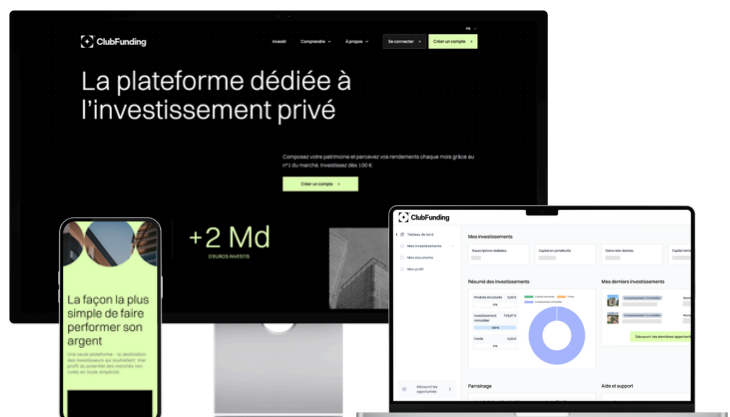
ClubFunding

Investir Comprendre À propos Se connecter Créer un compte

FR

La plateforme dédiée à l'investissement privé

Composez votre patrimoine et percevez vos rendements chaque mois grâce au n°1 du marché. Investissez dès 100 €.

Créer un compte

+2 Md
D'EUROS INVESTIS

La façon la plus simple de faire performer son argent

Une seule plateforme : la destination des investisseurs qui souhaitent tirer profit du potentiel des marchés non cotés en toute simplicité.

ClubFunding

Tableau de bord
Mes investissements
Mes documents
Mon profil

Mes investissements

Souscriptions réalisées
Capital en portefeuille
Gains nets réalisés
Capital

Résumé des investissements

Produits structurés
Investissement immobilier
Trésorerie

Mes derniers investissements

Investissement immobilier
Investissement immobilier

Découvrir les dernières opportunités

Parrainage

Aide et support

Découvrir les opportunités